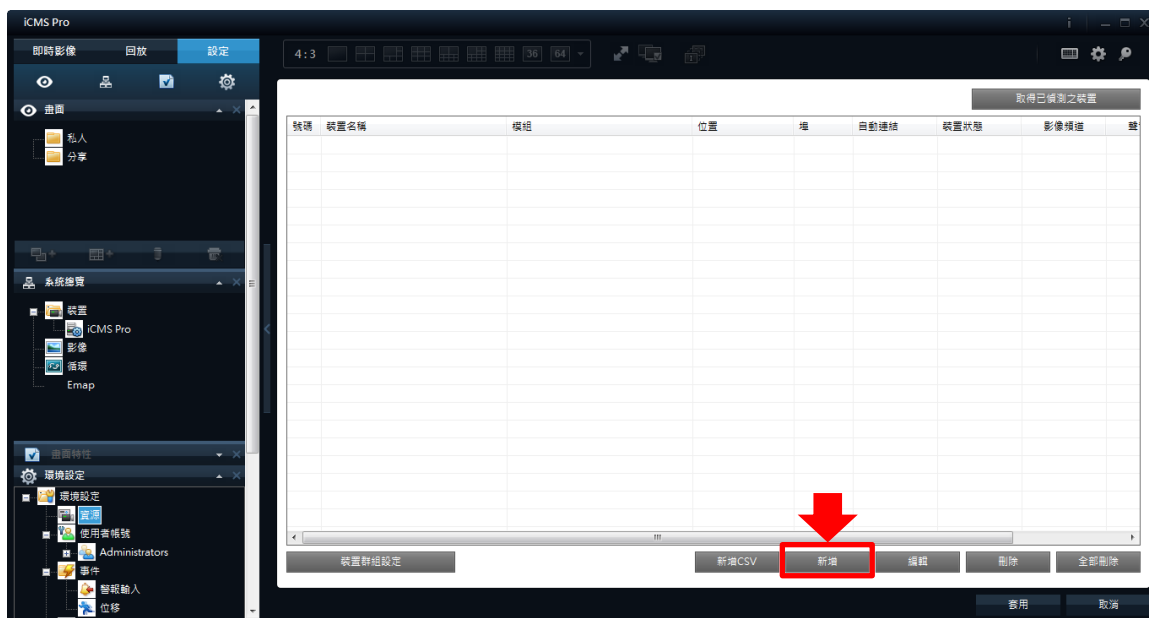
iCMS Pro

即時影像 回放 設定

畫面

私人
分享

系統總覽

裝置
iCMS Pro
影像
循環
Emap

畫面特性

環境設定

環境設定
資源
使用者帳號
Administrators
事件
警報輸入
位移

4:3 36 64

取得已偵測之裝置

| 號碼 | 裝置名稱 | 模組 | 位置 | 埠 | 自動連結 | 裝置狀態 | 影像頻道 | 聲 |
|---|---|---|---|---|---|---|---|---|

裝置群組設定 新增CSV 新增 編輯 刪除 全部刪除

套用 取消